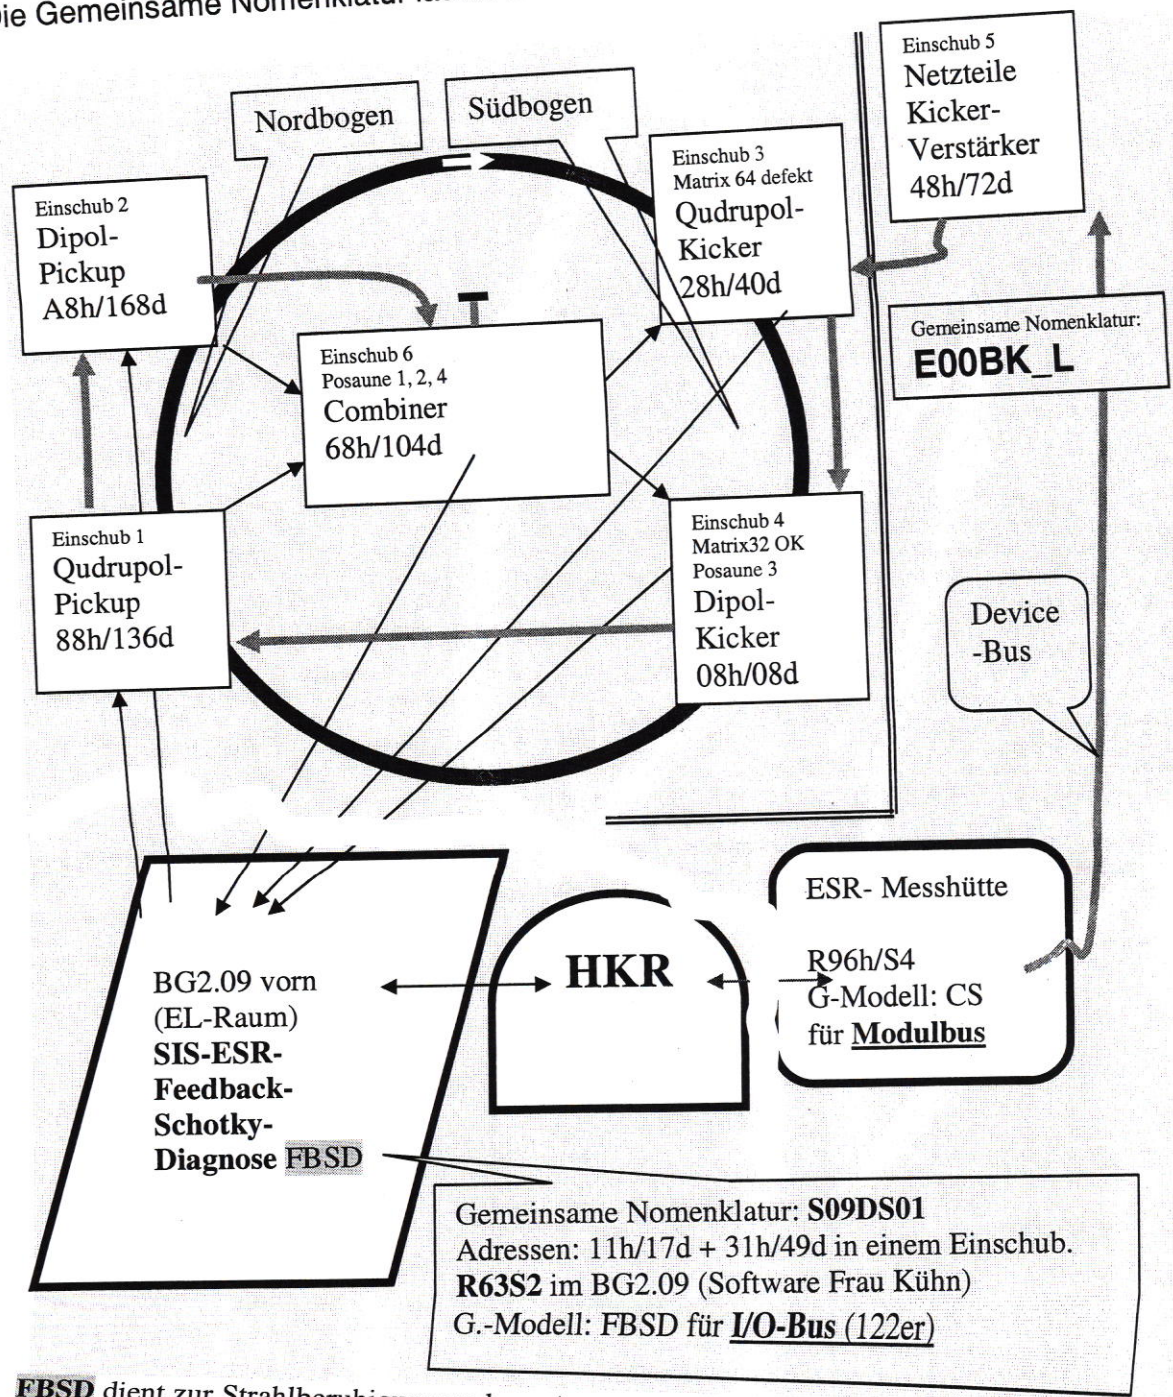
ie Gemeinsame Nomenklatur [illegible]

Nordbogen

Südbogen

Einschub 5
Netzteile
Kicker-
Verstärker
48h/72d

Einschub 2
Dipol-
Pickup
A8h/168d

Einschub 3
Matrix 64 defekt
Qudrupol-
Kicker
28h/40d

Gemeinsame Nomenklatur:
**E00BK_L**

Einschub 6
Posaune 1, 2, 4
Combiner
68h/104d

Einschub 1
Qudrupol-
Pickup
88h/136d

Einschub 4
Matrix32 OK
Posaune 3
Dipol-
Kicker
08h/08d

Device
-Bus

ESR- Messhütte

R96h/S4
G-Modell: CS
für **Modulbus**

HKR

BG2.09 vorn
(EL-Raum)
**SIS-ESR-**
**Feedback-**
**Schotky-**
**Diagnose** FBSD

Gemeinsame Nomenklatur: **S09DS01**
Adressen: 11h/17d + 31h/49d in einem Einschub.
**R63S2** im BG2.09 (Software Frau Kühn)
G.-Modell: *FBSD* für ***I/O-Bus*** *(122er)*

**FBSD** dient zur Strahlberuhi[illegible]